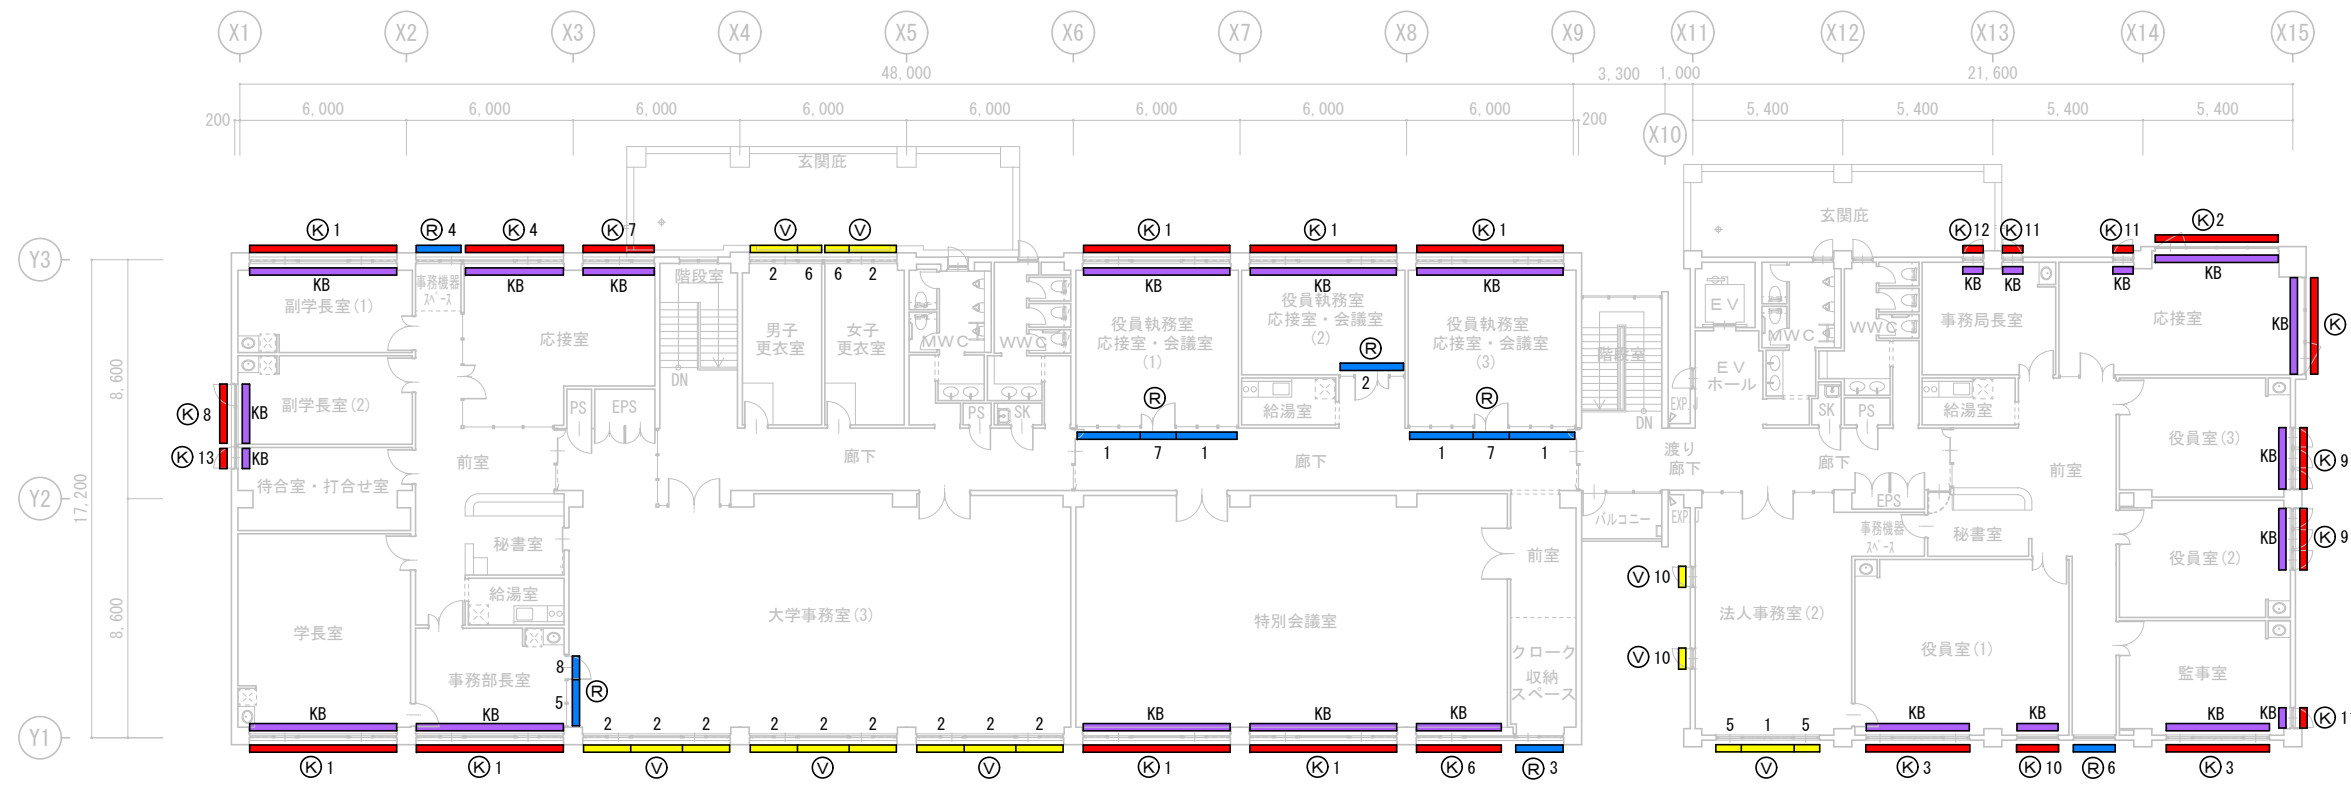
X1 X2 X3 X4 X5 X6 X7 X8 X9 X11 X12 X13 X14 X15

48,000
3,300 1,000
21,600
200 6,000 6,000 6,000 6,000 6,000 6,000 6,000 6,000 200
5,400 5,400 5,400 5,400
X10

玄関庇
玄関庇

Y3
Y2
Y1
8,600
17,200
8,600

Ⓚ1 Ⓡ4 Ⓚ4 Ⓚ7 Ⓥ Ⓥ Ⓚ1 Ⓚ1 Ⓚ1 Ⓚ12 Ⓚ11 Ⓚ11 Ⓚ2
KB KB KB 2 6 6 2 KB KB KB KB KB KB KB
事務機器スペース
副学長室(1)
応接室
階段室
男子更衣室
女子更衣室
MWC
WWC
DN
役員執務室 応接室・会議室 (1)
役員執務室 応接室・会議室 (2)
役員執務室 応接室・会議室 (3)
Ⓡ 2
階段室
EV
EVホール
MWC
WWC
事務局長室
応接室
KB Ⓚ
Ⓚ8 KB
副学長室(2)
Ⓚ13 KB
PS EPS
PS SK
Ⓡ Ⓡ
1 7 1 1 7 1
給湯室
給湯室
EXP
DN
渡り廊下
SK PS
役員室(3)
KB Ⓚ9
前室
廊下
廊下
廊下
前室
待合室・打合せ室
秘書室
EPS
事務機器スペース
秘書室
バルコニー
EXP
前室
KB Ⓚ9
役員室(2)
給湯室
Ⓥ10
大学事務室(3)
特別会議室
法人事務室(2)
学長室
Ⓥ10
クローク収納スペース
役員室(1)
監事室
8 Ⓡ 5
事務部長室
2 2 2 2 2 2 2 2 2
5 1 5
KB KB KB KB KB KB KB KB KB Ⓚ1
Ⓚ1 Ⓚ1 Ⓥ Ⓥ Ⓥ Ⓚ1 Ⓚ1 Ⓚ6 Ⓡ3 Ⓥ Ⓚ3 Ⓚ10 Ⓡ6 Ⓚ3